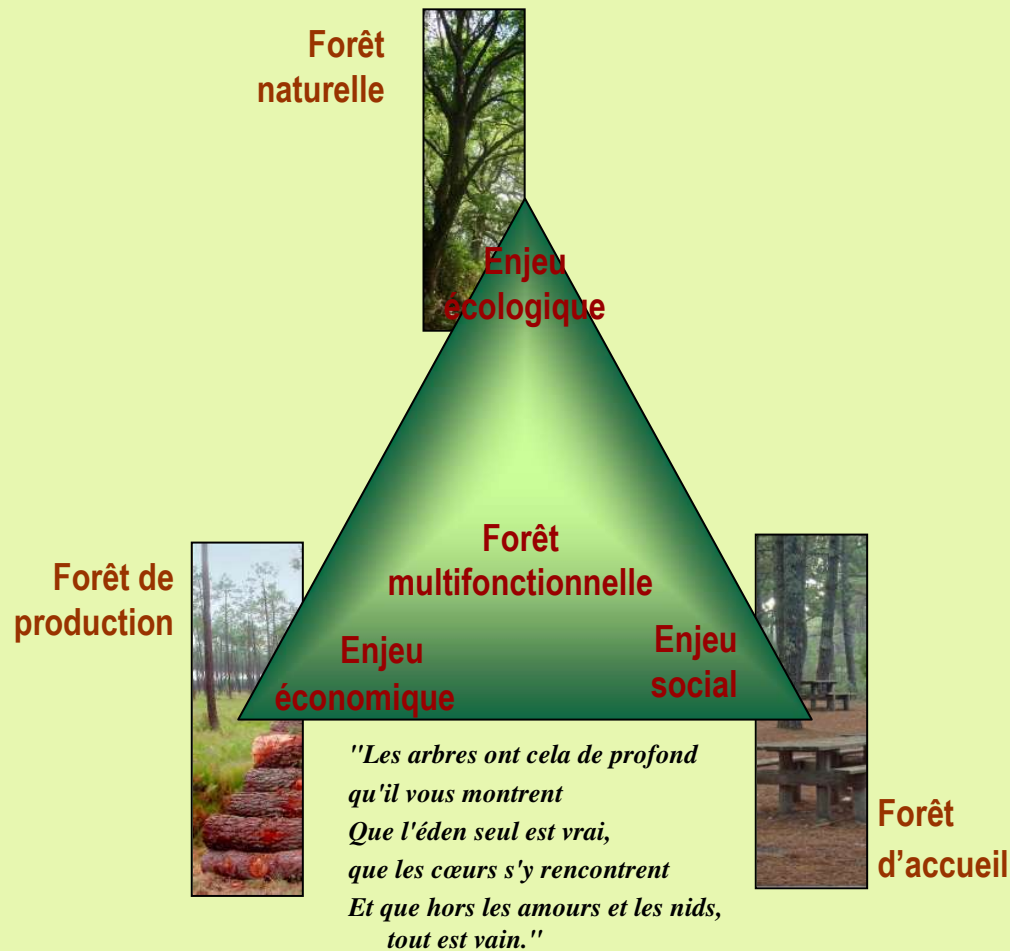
Forêt naturelle

Enjeu écologique

Forêt de production

Forêt multifonctionnelle

Enjeu économique

Enjeu social

Forêt d'accueil

"Les arbres ont cela de profond
qu'il vous montrent
Que l'éden seul est vrai,
que les cœurs s'y rencontrent
Et que hors les amours et les nids,
tout est vain."